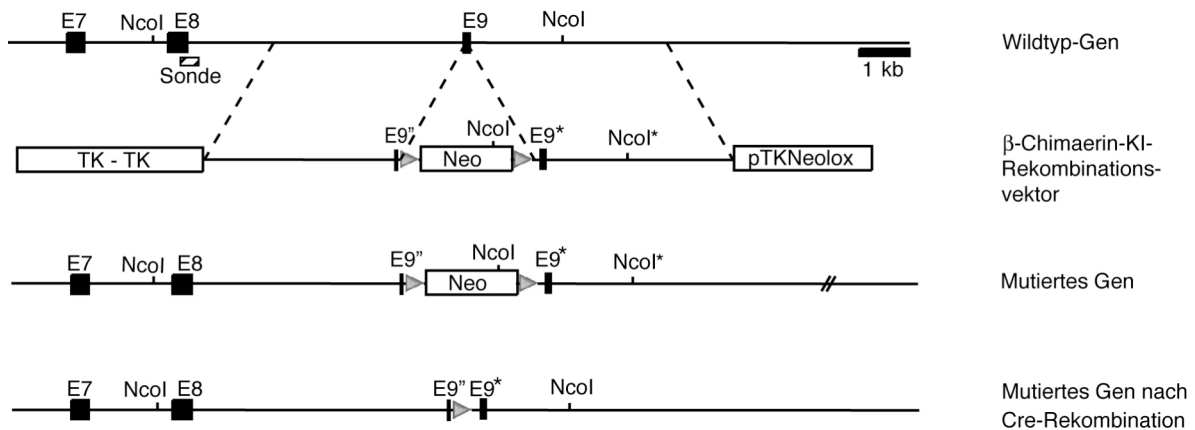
E7 NcoI E8 E9 NcoI

Sonde

1 kb

Wildtyp-Gen

TK - TK

E9" NcoI Neo E9* NcoI* pTKNeolox

β-Chimaerin-KI-Rekombinationsvektor

E7 NcoI E8 E9" NcoI Neo E9* NcoI*

Mutiertes Gen

E7 NcoI E8 E9" E9* NcoI

Mutiertes Gen nach Cre-Rekombination